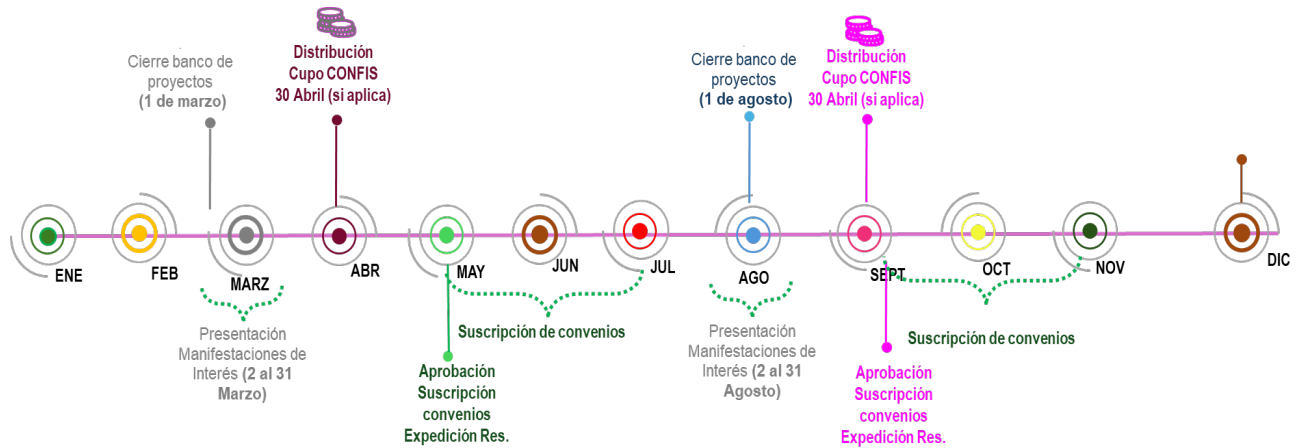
Cierre banco de proyectos (1 de marzo)

Distribución Cupo CONFIS 30 Abril (si aplica)

Cierre banco de proyectos (1 de agosto)

Distribución Cupo CONFIS 30 Abril (si aplica)

ENE

FEB

MARZ

ABR

MAY

JUN

JUL

AGO

SEPT

OCT

NOV

DIC

Presentación Manifestaciones de Interés (2 al 31 Marzo)

Suscripción de convenios

Aprobación Suscripción convenios Expedición Res.

Presentación Manifestaciones de Interés (2 al 31 Agosto)

Suscripción de convenios

Aprobación Suscripción convenios Expedición Res.